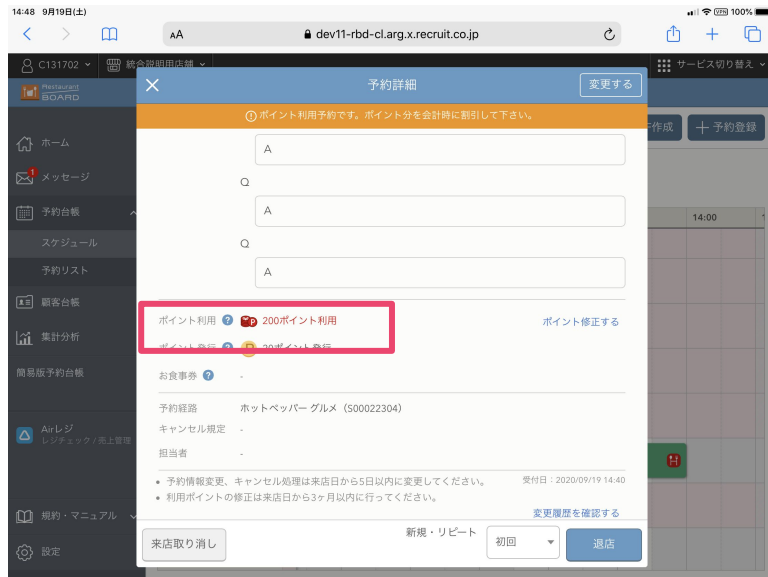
14:48 9月19日(土)

100%

AA

dev11-rbd-cl.arg.x.recruit.co.jp

C131702

統合説明用店舗

サービス切り替え

Restaurant BOARD

予約詳細

変更する

ポイント利用予約です。ポイント分を会計時に割引して下さい。

作成

予約登録

A

Q

A

Q

A

14:00

ホーム

メッセージ

予約台帳

スケジュール

予約リスト

顧客台帳

集計分析

簡易版予約台帳

Airレジ
レジチェック / 売上管理

規約・マニュアル

設定

ポイント利用

200ポイント利用

ポイント修正する

ポイント発行

20ポイント発行

お食事券

-

予約経路

ホットペッパー グルメ（S00022304）

キャンセル規定

-

担当者

-

• 予約情報変更、キャンセル処理は来店日から5日以内に変更してください。

受付日：2020/09/19 14:40

• 利用ポイントの修正は来店日から3ヶ月以内に行ってください。

変更履歴を確認する

来店取り消し

新規・リピート

初回

退店